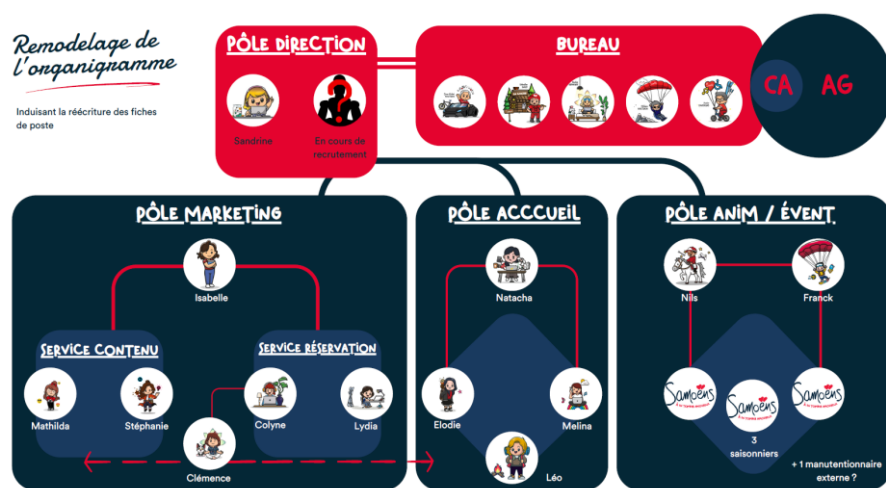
Remodelage de l'organigramme

Induisant la réécriture des fiches de poste

PÔLE DIRECTION

Sandrine

En cours de recrutement

BUREAU

CA

AG

PÔLE MARKETING

Isabelle

SERVICE CONTENU

Mathilda

Stéphanie

SERVICE RÉSERVATION

Colyne

Lydia

Clémence

PÔLE ACCCUEIL

Natacha

Elodie

Melina

Léo

PÔLE ANIM / ÉVENT

Nils

Franck

Samoëns

Samoëns

Samoëns

3 saisonniers

+ 1 manutentionnaire externe ?